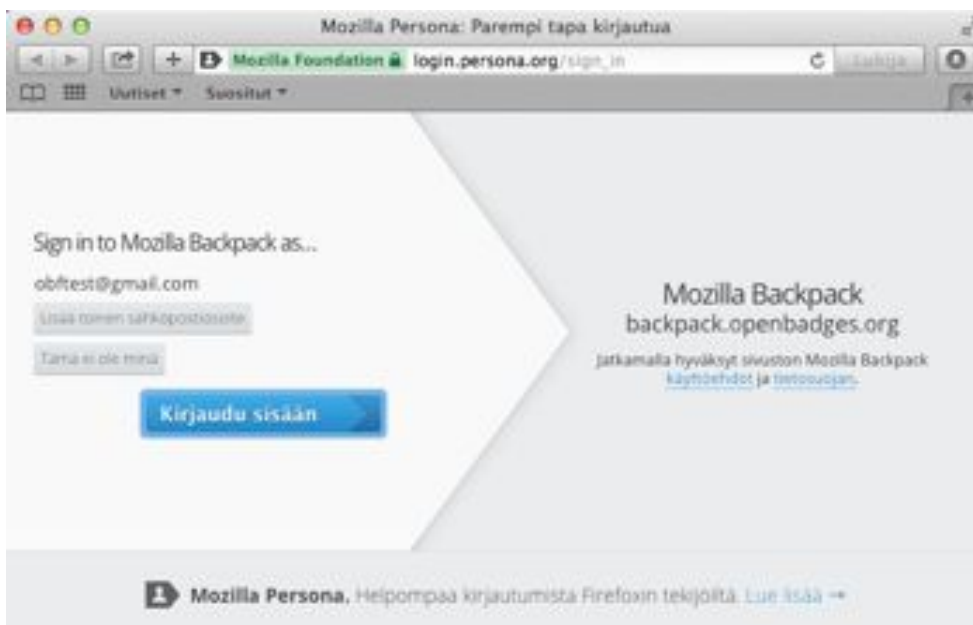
Mozilla Persona: Parempi tapa kirjautua

Mozilla Foundation login.persona.org/sign_in

Lukija

Uutiset ▾ Suositut ▾

Sign in to Mozilla Backpack as...

obftest@gmail.com

Lisää toinen sähköpostiosoite

Tämä ei ole minä

Kirjaudu sisään

Mozilla Backpack
backpack.openbadges.org

Jatkamalla hyväksyt sivuston Mozilla Backpack käyttöehdot ja tietosuojan.

Mozilla Persona. Helpompaa kirjautumista Firefoxin tekijöiltä. Lue lisää →